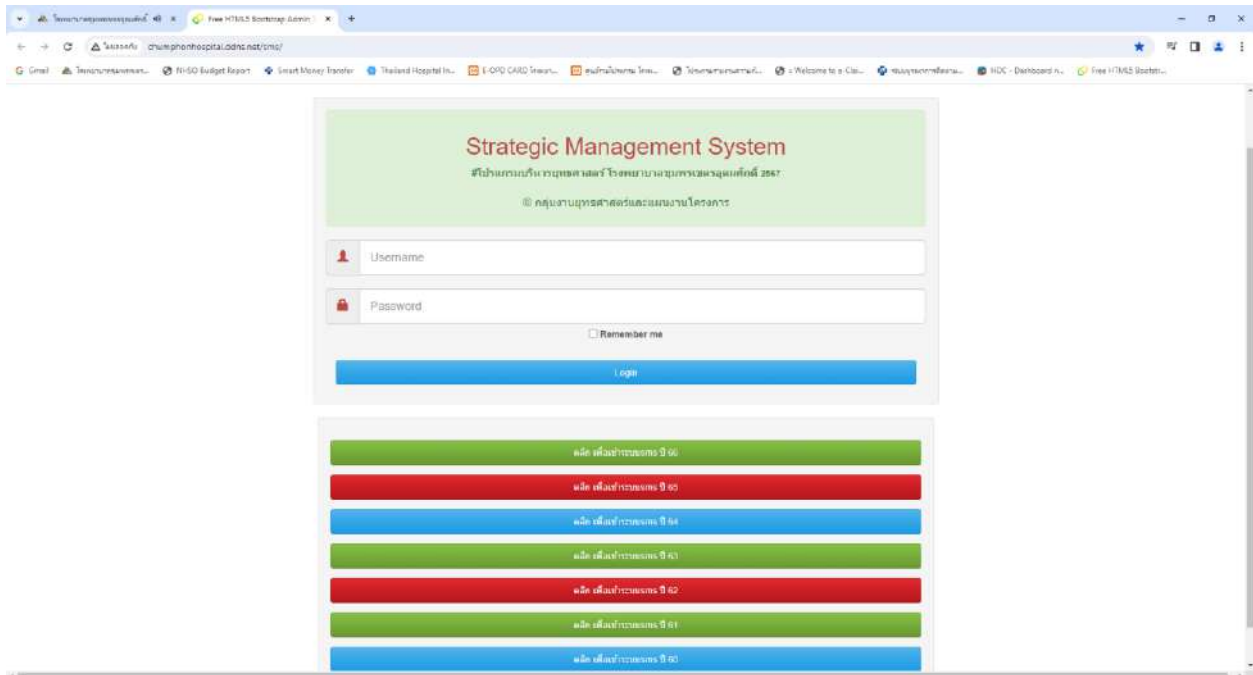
โรงพยาบาลชุมพรเขตรอุดมศักดิ์ × Free HTML5 Bootstrap Admin × +

ไม่ปลอดภัย chumphonhospital.ddns.net/sms/

Gmail โรงพยาบาลชุมพรเขต... NHSO Budget Report Smart Money Transfer Thailand Hospital In... E-OPD CARD โรงพยา... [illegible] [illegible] Welcome to e-Cla... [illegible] HDC - Dashboard n... Free HTML5 Bootstr...

Strategic Management System
#โปรแกรมบริหารยุทธศาสตร์ โรงพยาบาลชุมพรเขตรอุดมศักดิ์ 2567

© กลุ่มงานยุทธศาสตร์และแผนงานโครงการ

Username

Password

Remember me

Login

คลิก เพื่อเข้าระบบ ปี 66

คลิก เพื่อเข้าระบบ ปี 65

คลิก เพื่อเข้าระบบ ปี 64

คลิก เพื่อเข้าระบบ ปี 63

คลิก เพื่อเข้าระบบ ปี 62

คลิก เพื่อเข้าระบบ ปี 61

คลิก เพื่อเข้าระบบ ปี 60